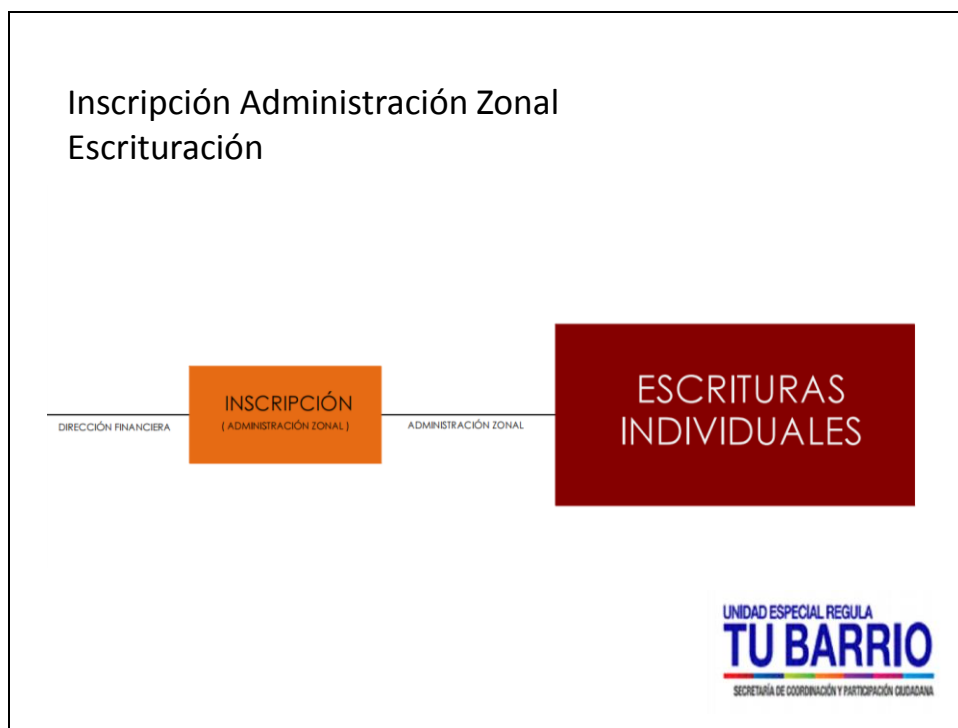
Inscripción Administración Zonal
Escrituración

DIRECCIÓN FINANCIERA

INSCRIPCIÓN
( ADMINISTRACIÓN ZONAL )

ADMINISTRACIÓN ZONAL

ESCRITURAS INDIVIDUALES

UNIDAD ESPECIAL REGULA
TU BARRIO
SECRETARÍA DE COORDINACIÓN Y PARTICIPACIÓN CIUDADANA